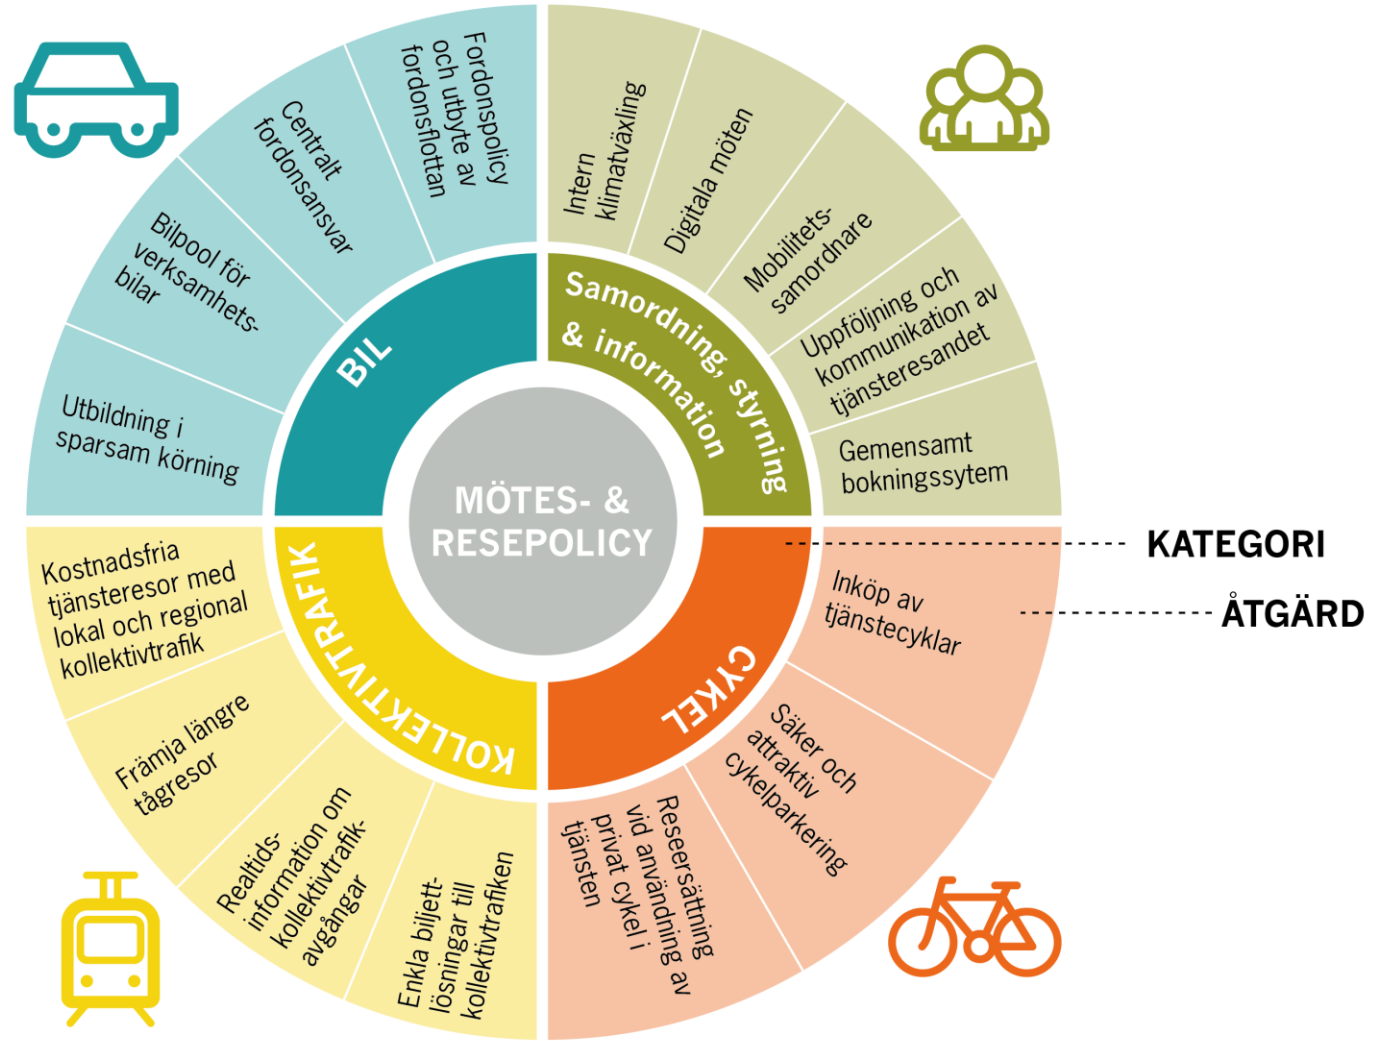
MÖTES- & RESEPOLICY

BIL

Utbildning i sparsam körning

Bilpool för verksamhetsbilar

Centralt fordonsansvar

Fordonspolicy och utbyte av fordonsflottan

Samordning, styrning & information

Intern klimatväxling

Digitala möten

Mobilitetssamordnare

Uppföljning och kommunikation av tjänsteresandet

Gemensamt bokningssytem

KATEGORI

ÅTGÄRD

CYKEL

Inköp av tjänstecyklar

Säker och attraktiv cykelparkering

Reseersättning vid användning av privat cykel i tjänsten

KOLLEKTIVTRAFIK

Enkla biljettlösningar till kollektivtrafiken

Realtidsinformation om kollektivtrafikavgångar

Främja längre tågresor

Kostnadsfria tjänsteresor med lokal och regional kollektivtrafik